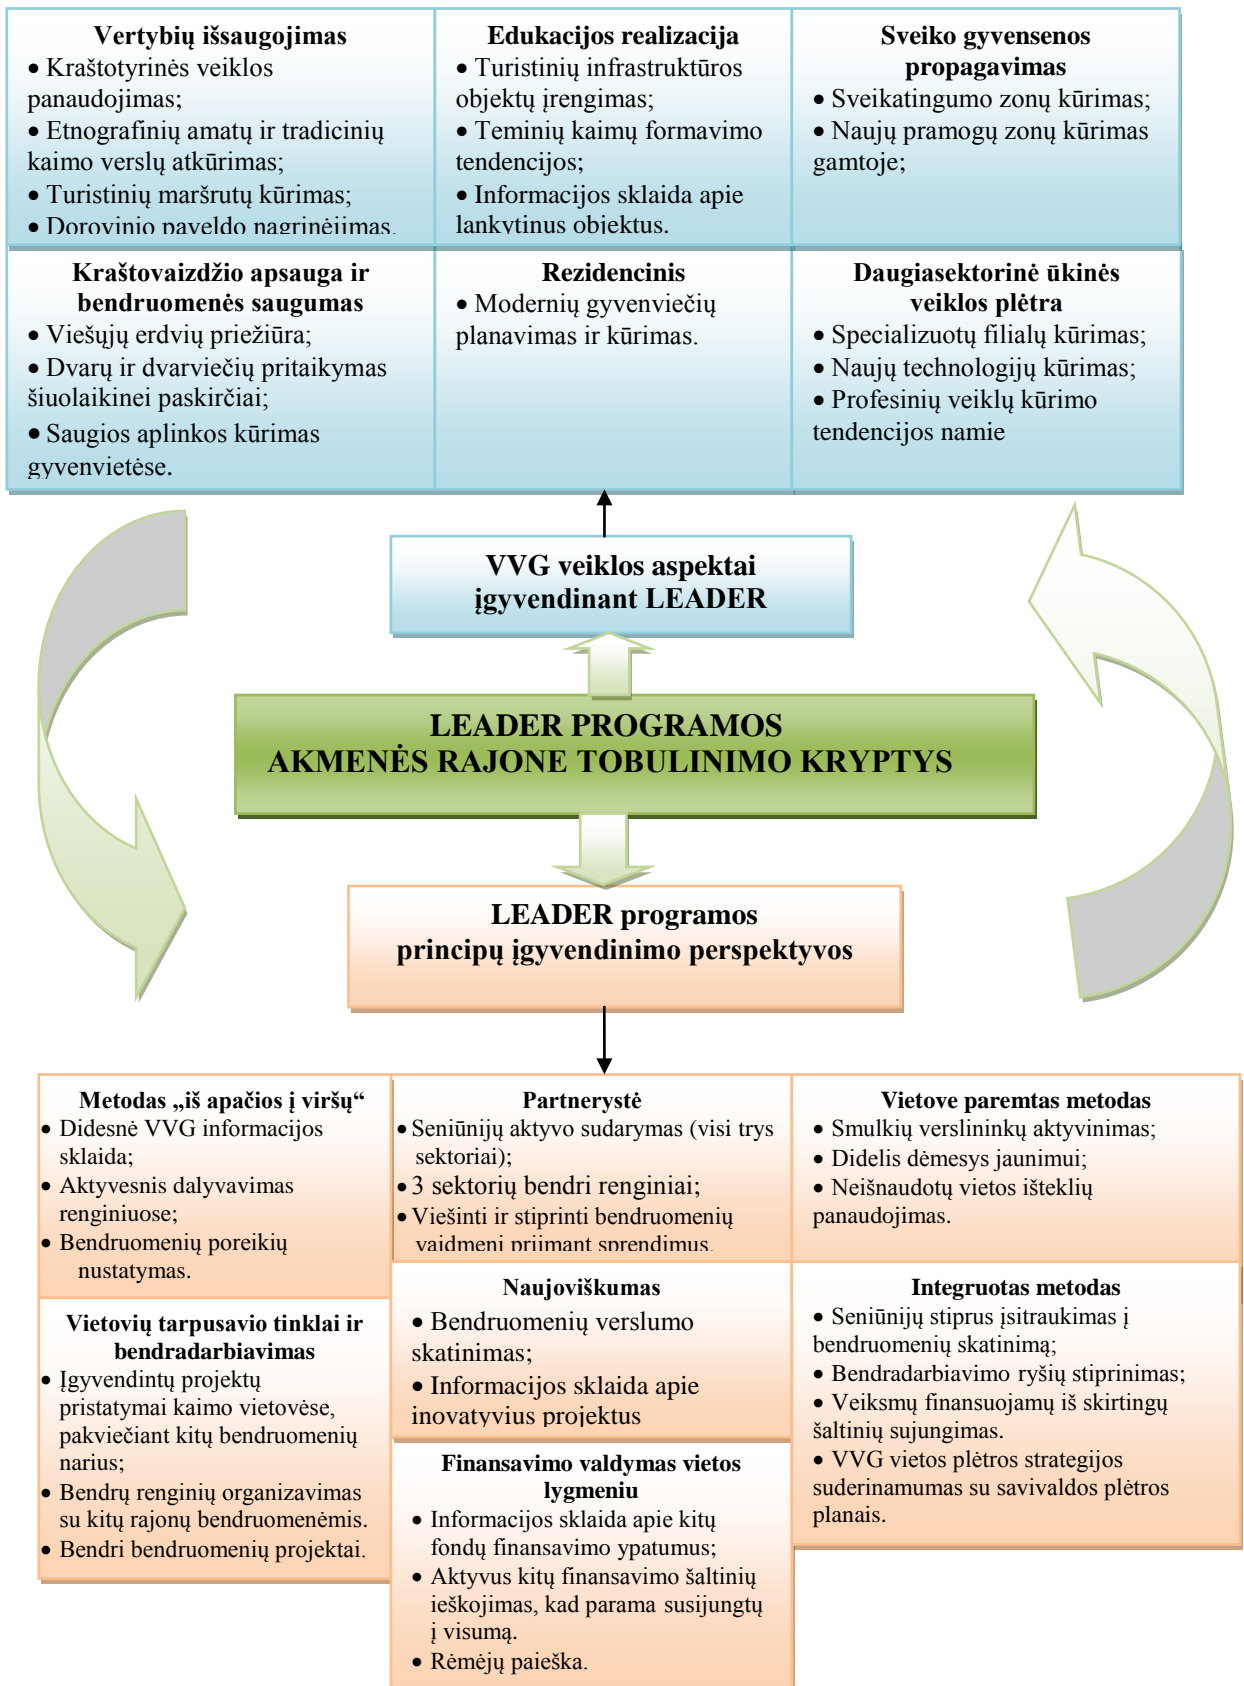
**Vertybių išsaugojimas**
• Kraštotyrinės veiklos panaudojimas;
• Etnografinių amatų ir tradicinių kaimo verslų atkūrimas;
• Turistinių maršrutų kūrimas;
• Dorovinio paveldo nagrinėjimas.

**Edukacijos realizacija**
• Turistinių infrastruktūros objektų įrengimas;
• Teminių kaimų formavimo tendencijos;
• Informacijos sklaida apie lankytinus objektus.

**Sveiko gyvensenos propagavimas**
• Sveikatingumo zonų kūrimas;
• Naujų pramogų zonų kūrimas gamtoje;

**Kraštovaizdžio apsauga ir bendruomenės saugumas**
• Viešųjų erdvių priežiūra;
• Dvarų ir dvarviečių pritaikymas šiuolaikinei paskirčiai;
• Saugios aplinkos kūrimas gyvenvietėse.

**Rezidencinis**
• Modernių gyvenviečių planavimas ir kūrimas.

**Daugiasektorinė ūkinės veiklos plėtra**
• Specializuotų filialų kūrimas;
• Naujų technologijų kūrimas;
• Profesinių veiklų kūrimo tendencijos namie

**VVG veiklos aspektai įgyvendinant LEADER**

**LEADER PROGRAMOS AKMENĖS RAJONE TOBULINIMO KRYPTYS**

**LEADER programos principų įgyvendinimo perspektyvos**

**Metodas „iš apačios į viršų“**
• Didesnė VVG informacijos sklaida;
• Aktyvesnis dalyvavimas renginiuose;
• Bendruomenių poreikių nustatymas.

**Partnerystė**
• Seniūnijų aktyvo sudarymas (visi trys sektoriai);
• 3 sektorių bendri renginiai;
• Viešinti ir stiprinti bendruomenių vaidmenį priimant sprendimus.

**Vietove paremtas metodas**
• Smulkių verslininkų aktyvinimas;
• Didelis dėmesys jaunimui;
• Neišnaudotų vietos išteklių panaudojimas.

**Vietovių tarpusavio tinklai ir bendradarbiavimas**
• Įgyvendintų projektų pristatymai kaimo vietovėse, pakviečiant kitų bendruomenių narius;
• Bendrų renginių organizavimas su kitų rajonų bendruomenėmis.
• Bendri bendruomenių projektai.

**Naujoviškumas**
• Bendruomenių verslumo skatinimas;
• Informacijos sklaida apie inovatyvius projektus

**Integruotas metodas**
• Seniūnijų stiprus įsitraukimas į bendruomenių skatinimą;
• Bendradarbiavimo ryšių stiprinimas;
• Veiksmų finansuojamų iš skirtingų šaltinių sujungimas.
• VVG vietos plėtros strategijos suderinamumas su savivaldos plėtros planais.

**Finansavimo valdymas vietos lygmeniu**
• Informacijos sklaida apie kitų fondų finansavimo ypatumus;
• Aktyvus kitų finansavimo šaltinių ieškojimas, kad parama susijungtų į visumą.
• Rėmėjų paieška.